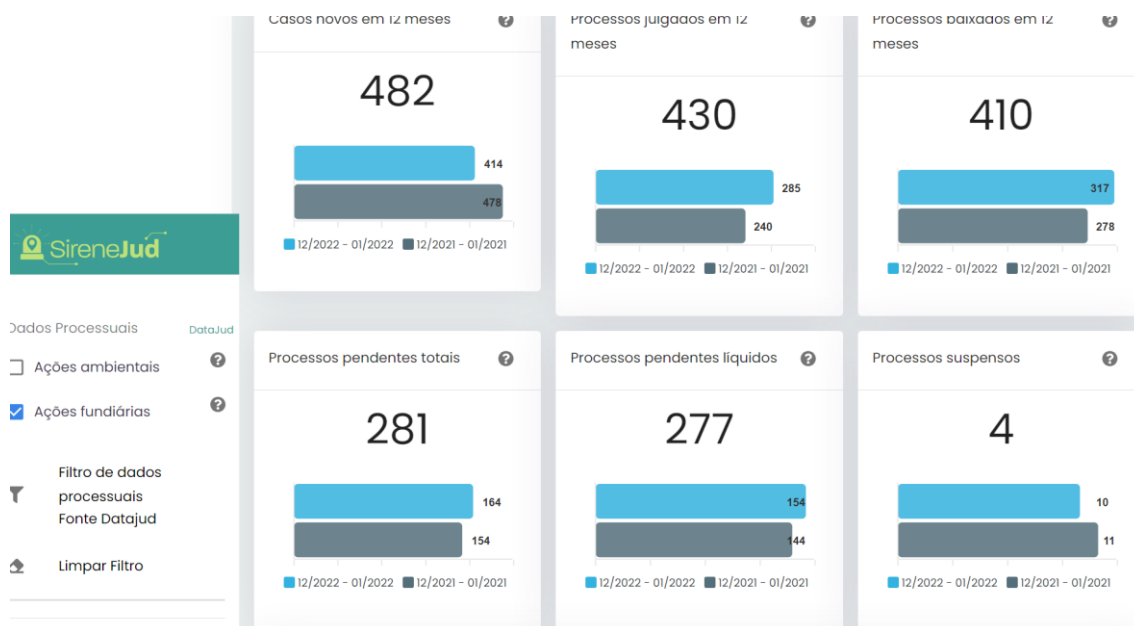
SireneJud

Dados Processuais DataJud

Ações ambientais

Ações fundiárias

Filtro de dados processuais Fonte Datajud

Limpar Filtro

Casos novos em 12 meses

482

414

478

12/2022 - 01/2022 12/2021 - 01/2021

Processos julgados em 12 meses

430

285

240

12/2022 - 01/2022 12/2021 - 01/2021

Processos baixados em 12 meses

410

317

278

12/2022 - 01/2022 12/2021 - 01/2021

Processos pendentes totais

281

164

154

12/2022 - 01/2022 12/2021 - 01/2021

Processos pendentes líquidos

277

154

144

12/2022 - 01/2022 12/2021 - 01/2021

Processos suspensos

4

10

11

12/2022 - 01/2022 12/2021 - 01/2021